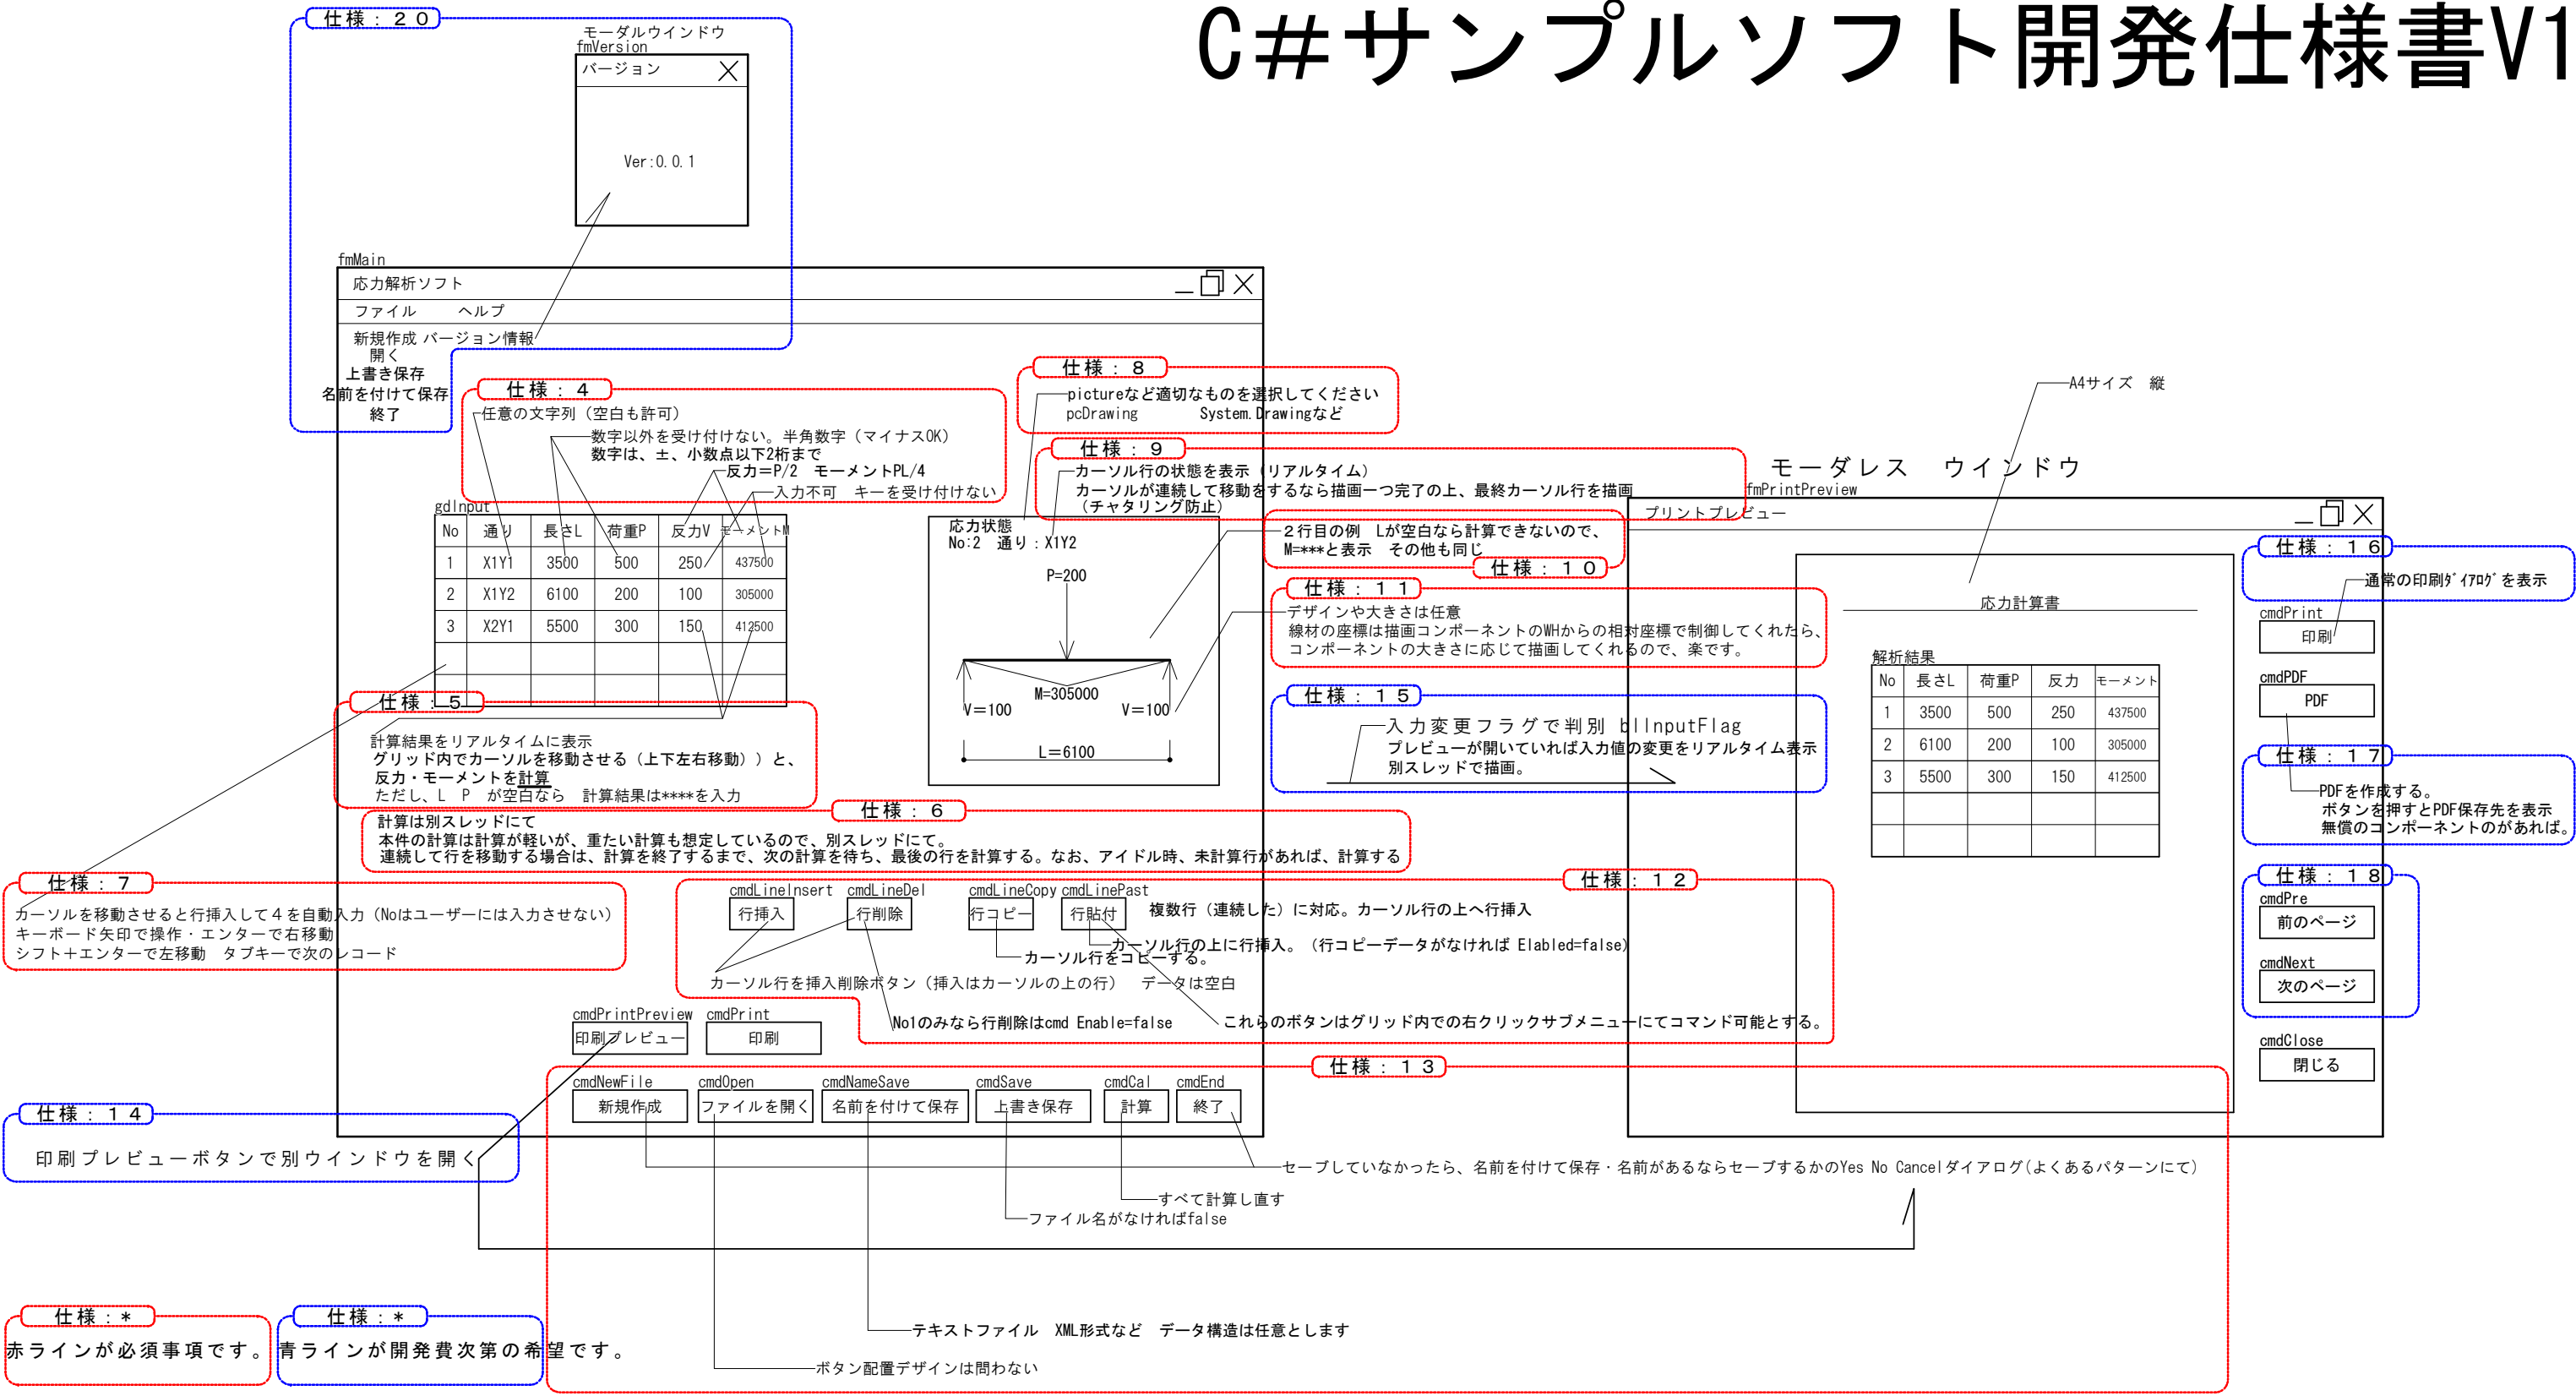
C#サンプルソフト開発仕様書V1

仕様：２０
モーダルウインドウ
fmVersion
バージョン
Ver:0.0.1

fmMain
応力解析ソフト
ファイル　ヘルプ
新規作成 バージョン情報
開く
上書き保存
名前を付けて保存
終了

仕様：４
任意の文字列（空白も許可）
数字以外を受け付けない。半角数字（マイナスOK）
数字は、±、小数点以下2桁まで
反力=P/2　モーメントPL/4
入力不可　キーを受け付けない

仕様：８
pictureなど適切なものを選択してください
pcDrawing　System.Drawingなど

仕様：９
カーソル行の状態を表示（リアルタイム）
カーソルが連続して移動をするなら描画一つ完了の上、最終カーソル行を描画
（チャタリング防止）

gdInput

| No | 通り | 長さL | 荷重P | 反力V | モーメントM |
|---|---|---|---|---|---|
| 1 | X1Y1 | 3500 | 500 | 250 | 437500 |
| 2 | X1Y2 | 6100 | 200 | 100 | 305000 |
| 3 | X2Y1 | 5500 | 300 | 150 | 412500 |
| | | | | | |
| | | | | | |

応力状態
No:2　通り：X1Y2
P=200
M=305000
V=100　V=100
L=6100

２行目の例　Lが空白なら計算できないので、
M=***と表示　その他も同じ
仕様：１０

仕様：１１
デザインや大きさは任意
線材の座標は描画コンポーネントのWHからの相対座標で制御してくれたら、
コンポーネントの大きさに応じて描画してくれるので、楽です。

仕様：１５
入力変更フラグで判別 blInputFlag
プレビューが開いていれば入力値の変更をリアルタイム表示
別スレッドで描画。

仕様：５
計算結果をリアルタイムに表示
グリッド内でカーソルを移動させる（上下左右移動））と、
反力・モーメントを計算
ただし、L　P　が空白なら　計算結果は****を入力

仕様：６
計算は別スレッドにて
本件の計算は計算が軽いが、重たい計算も想定しているので、別スレッドにて。
連続して行を移動する場合は、計算を終了するまで、次の計算を待ち、最後の行を計算する。なお、アイドル時、未計算行があれば、計算する

仕様：７
カーソルを移動させると行挿入して４を自動入力（Noはユーザーには入力させない）
キーボード矢印で操作・エンターで右移動
シフト＋エンターで左移動　タブキーで次のレコード

仕様：１２
cmdLineInsert　cmdLineDel　cmdLineCopy　cmdLinePast
行挿入　行削除　行コピー　行貼付
複数行（連続した）に対応。カーソル行の上へ行挿入
カーソル行の上に行挿入。（行コピーデータがなければ Elabled=false）
カーソル行をコピーする。
カーソル行を挿入削除ボタン（挿入はカーソルの上の行）　データは空白
No1のみなら行削除はcmd Enable=false
これらのボタンはグリッド内での右クリックサブメニューにてコマンド可能とする。

cmdPrintPreview　cmdPrint
印刷プレビュー　印刷

仕様：１３
cmdNewFile　cmdOpen　cmdNameSave　cmdSave　cmdCal　cmdEnd
新規作成　ファイルを開く　名前を付けて保存　上書き保存　計算　終了
セーブしていなかったら、名前を付けて保存・名前があるならセーブするかのYes No Cancelダイアログ(よくあるパターンにて)
すべて計算し直す
ファイル名がなければfalse
テキストファイル　XML形式など　データ構造は任意とします
ボタン配置デザインは問わない

仕様：１４
印刷プレビューボタンで別ウインドウを開く

仕様：＊
赤ラインが必須事項です。
仕様：＊
青ラインが開発費次第の希望です。

A4サイズ　縦
モーダレス　ウインドウ
fmPrintPreview
プリントプレビュー
応力計算書
解析結果

| No | 長さL | 荷重P | 反力 | モーメント |
|---|---|---|---|---|
| 1 | 3500 | 500 | 250 | 437500 |
| 2 | 6100 | 200 | 100 | 305000 |
| 3 | 5500 | 300 | 150 | 412500 |
| | | | | |
| | | | | |

仕様：１６
通常の印刷ﾀﾞｲｱﾛｸﾞを表示
cmdPrint
印刷
cmdPDF
PDF
仕様：１７
PDFを作成する。
ボタンを押すとPDF保存先を表示
無償のコンポーネントのがあれば。
仕様：１８
cmdPre
前のページ
cmdNext
次のページ
cmdClose
閉じる